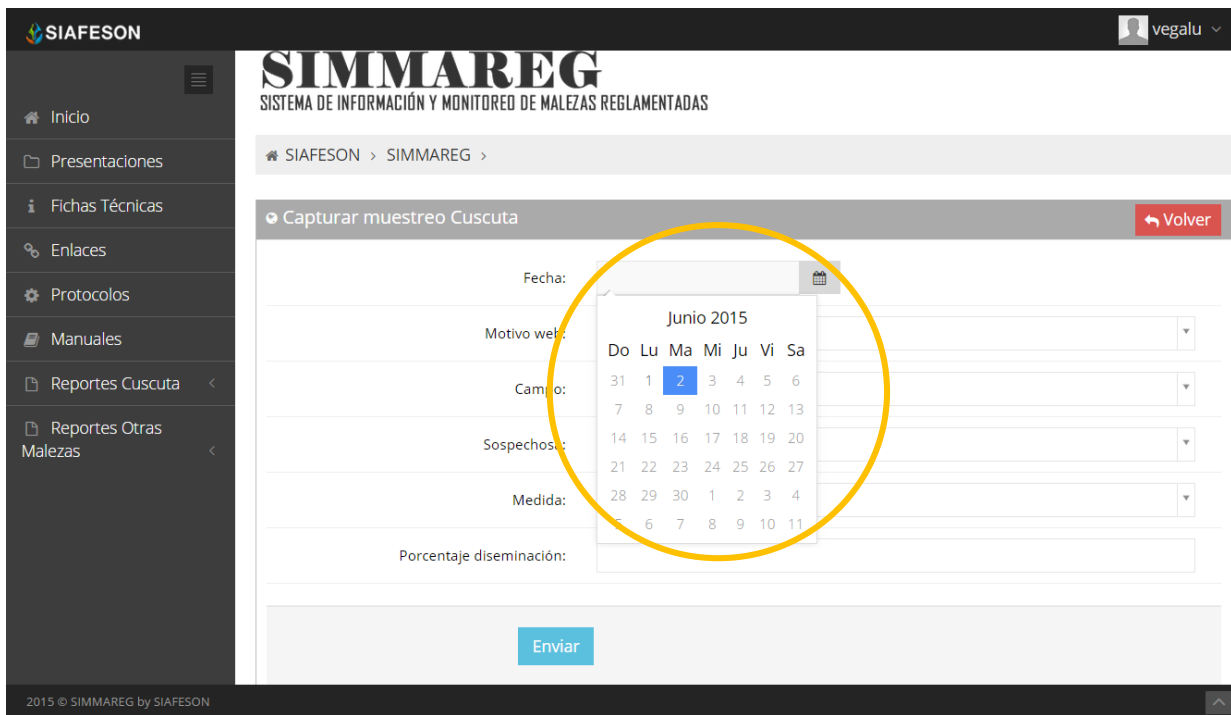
SIAFESON

vegalu

Inicio
Presentaciones
Fichas Técnicas
Enlaces
Protocolos
Manuales
Reportes Cuscuta
Reportes Otras Malezas

SIMMAREG
SISTEMA DE INFORMACIÓN Y MONITOREO DE MALEZAS REGLAMENTADAS

SIAFESON › SIMMAREG ›

Capturar muestreo Cuscuta

Volver

Fecha:

Motivo web:

Campo:

Sospechosa:

Medida:

Porcentaje diseminación:

Junio 2015

| Do | Lu | Ma | Mi | Ju | Vi | Sa |
|---|---|---|---|---|---|---|
| 31 | 1 | 2 | 3 | 4 | 5 | 6 |
| 7 | 8 | 9 | 10 | 11 | 12 | 13 |
| 14 | 15 | 16 | 17 | 18 | 19 | 20 |
| 21 | 22 | 23 | 24 | 25 | 26 | 27 |
| 28 | 29 | 30 | 1 | 2 | 3 | 4 |
| 5 | 6 | 7 | 8 | 9 | 10 | 11 |

Enviar

2015 © SIMMAREG by SIAFESON